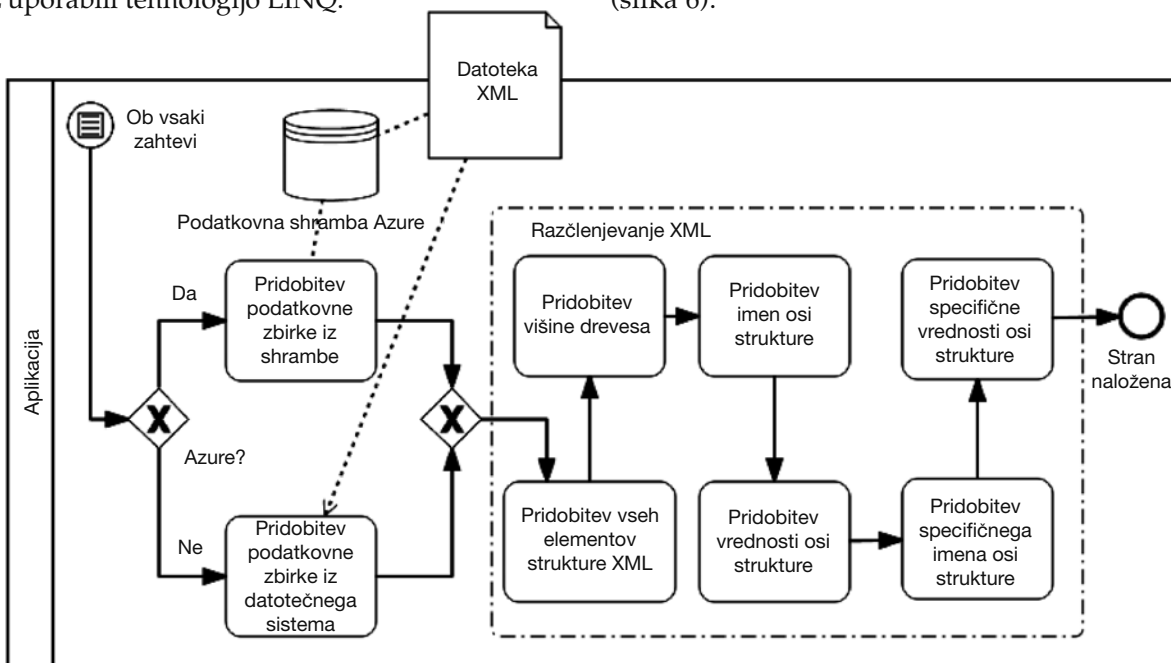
s uporabili tehnologijo LINQ. (slika 6).

Datoteka XML

Aplikacija

Ob vsaki zahtevi

Podatkovna shramba Azure

Razčlenjevanje XML

Da

Pridobitev podatkovne zbirke iz shrambe

Pridobitev višine drevesa

Pridobitev imen osi strukture

Pridobitev specifične vrednosti osi strukture

Stran naložena

Azure?

Ne

Pridobitev podatkovne zbirke iz datotečnega sistema

Pridobitev vseh elementov strukture XML

Pridobitev vrednosti osi strukture

Pridobitev specifičnega imena osi strukture